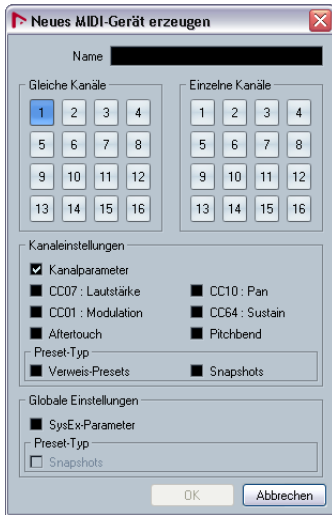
Neues MIDI-Gerät erzeugen

Name

Gleiche Kanäle

| 1 | 2 | 3 | 4 |
|---|---|---|---|
| 5 | 6 | 7 | 8 |
| 9 | 10 | 11 | 12 |
| 13 | 14 | 15 | 16 |

Einzelne Kanäle

| 1 | 2 | 3 | 4 |
|---|---|---|---|
| 5 | 6 | 7 | 8 |
| 9 | 10 | 11 | 12 |
| 13 | 14 | 15 | 16 |

Kanaleinstellungen

Kanalparameter

CC07 : Lautstärke

CC10 : Pan

CC01 : Modulation

CC64 : Sustain

Aftertouch

Pitchbend

Preset-Typ

Verweis-Presets

Snapshots

Globale Einstellungen

SysEx-Parameter

Preset-Typ

Snapshots

OK

Abbrechen